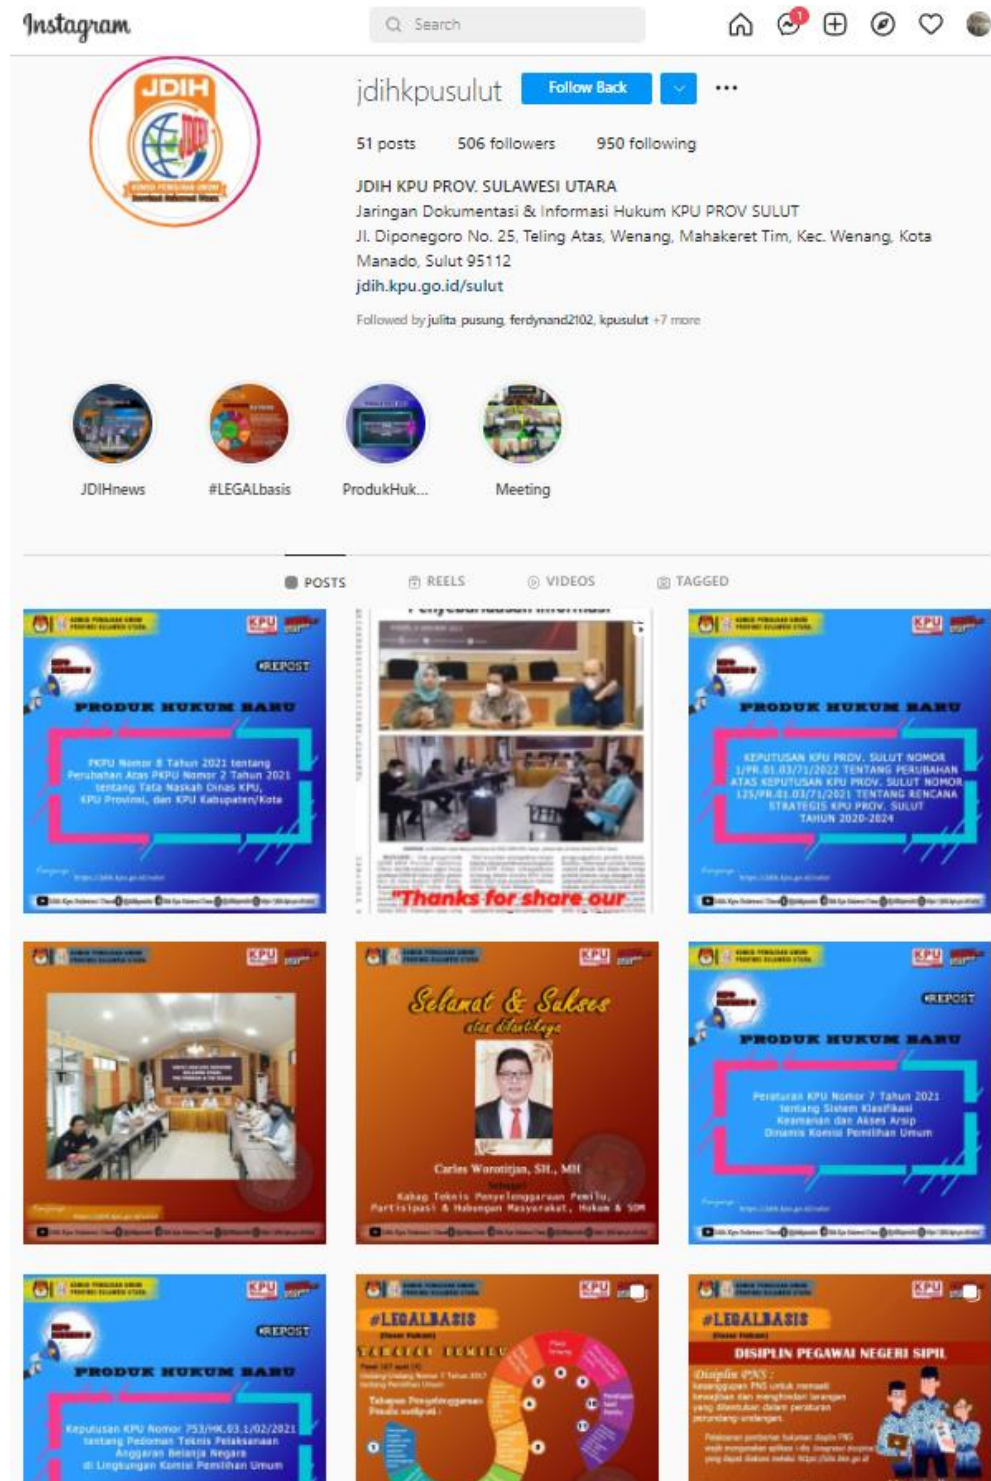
Instagram

Search

1

JDIH

jdihkpusulut Follow Back ···

51 posts 506 followers 950 following

JDIH KPU PROV. SULAWESI UTARA
Jaringan Dokumentasi & Informasi Hukum KPU PROV SULUT
Jl. Diponegoro No. 25, Teling Atas, Wenang, Mahakeret Tim, Kec. Wenang, Kota Manado, Sulut 95112
jdih.kpu.go.id/sulut

Followed by julita pusung, ferdynand2102, kpusulut +7 more

JDIHnews #LEGALbasis ProdukHuk... Meeting

POSTS REELS VIDEOS TAGGED

KPU
#REPOST
PRODUK HUKUM BARU
PKPU Nomor 8 Tahun 2021 tentang Perubahan Atas PKPU Nomor 2 Tahun 2021 tentang Tata Naskah Dinas KPU, KPU Provinsi, dan KPU Kabupaten/Kota

"Thanks for share our

KPU
PRODUK HUKUM BARU
KEPUTUSAN KPU PROV. SULUT NOMOR 1/PR.01.03/71/2022 TENTANG PERUBAHAN ATAS KEPUTUSAN KPU PROV. SULUT NOMOR 125/PR.01.03/71/2021 TENTANG RENCANA STRATEGIS KPU PROV. SULUT TAHUN 2020-2024

KPU

KPU
Selamat & Sukses
atas dilantiknya
Carles Worotitjan, SH., MH
Kabag Teknis Penyelenggaraan Pemilu, Partisipasi & Hubungan Masyarakat, Hukum & SDM

KPU
#REPOST
PRODUK HUKUM BARU
Peraturan KPU Nomor 7 Tahun 2021 tentang Sistem Klasifikasi Keamanan dan Akses Arsip Dinamis Komisi Pemilihan Umum

KPU
#REPOST
PRODUK HUKUM BARU
Keputusan KPU Nomor 753/HK.03.1/02/2021 tentang Pedoman Teknis Pelaksanaan Anggaran Belanja Negara di Lingkungan Komisi Pemilihan Umum

KPU
#LEGALBASIS
TAHAPAN PEMILU

KPU
#LEGALBASIS
DISIPLIN PEGAWAI NEGERI SIPIL
Disiplin PNS :